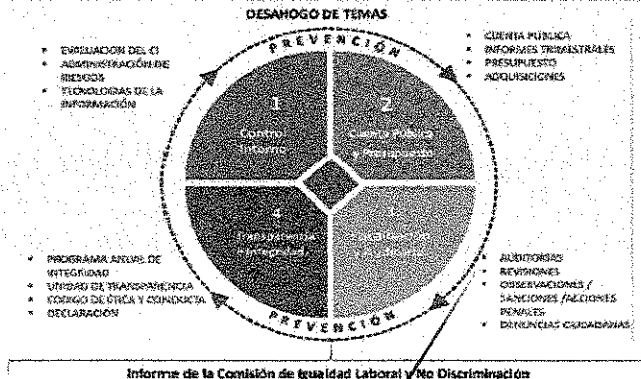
DESAHOGO DE TEMAS

PREVENCIÓN

- EVALUACIÓN DEL CI
- ADMINISTRACIÓN DE RIESGOS
- TECNOLOGÍAS DE LA INFORMACIÓN

- CUENTA PÚBLICA
- INFORMES TRIMESTRALES
- PRESUPUESTO
- ADQUISICIONES

1
Control Interno

2
Cuenta Pública y Presupuesto

4
Transparencia e Integridad

3
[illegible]

- PROGRAMA ANUAL DE INTEGRIDAD
- UNIDAD DE TRANSPARENCIA
- CÓDIGO DE ÉTICA Y CONDUCTA
- DECLARACIÓN

- AUDITORÍAS
- REVISIONES
- OBSERVACIONES / SANCIONES /ACCIONES PENALES
- DENUNCIAS CIUDADANAS

PREVENCIÓN

Informe de la Comisión de Igualdad Laboral y No Discriminación